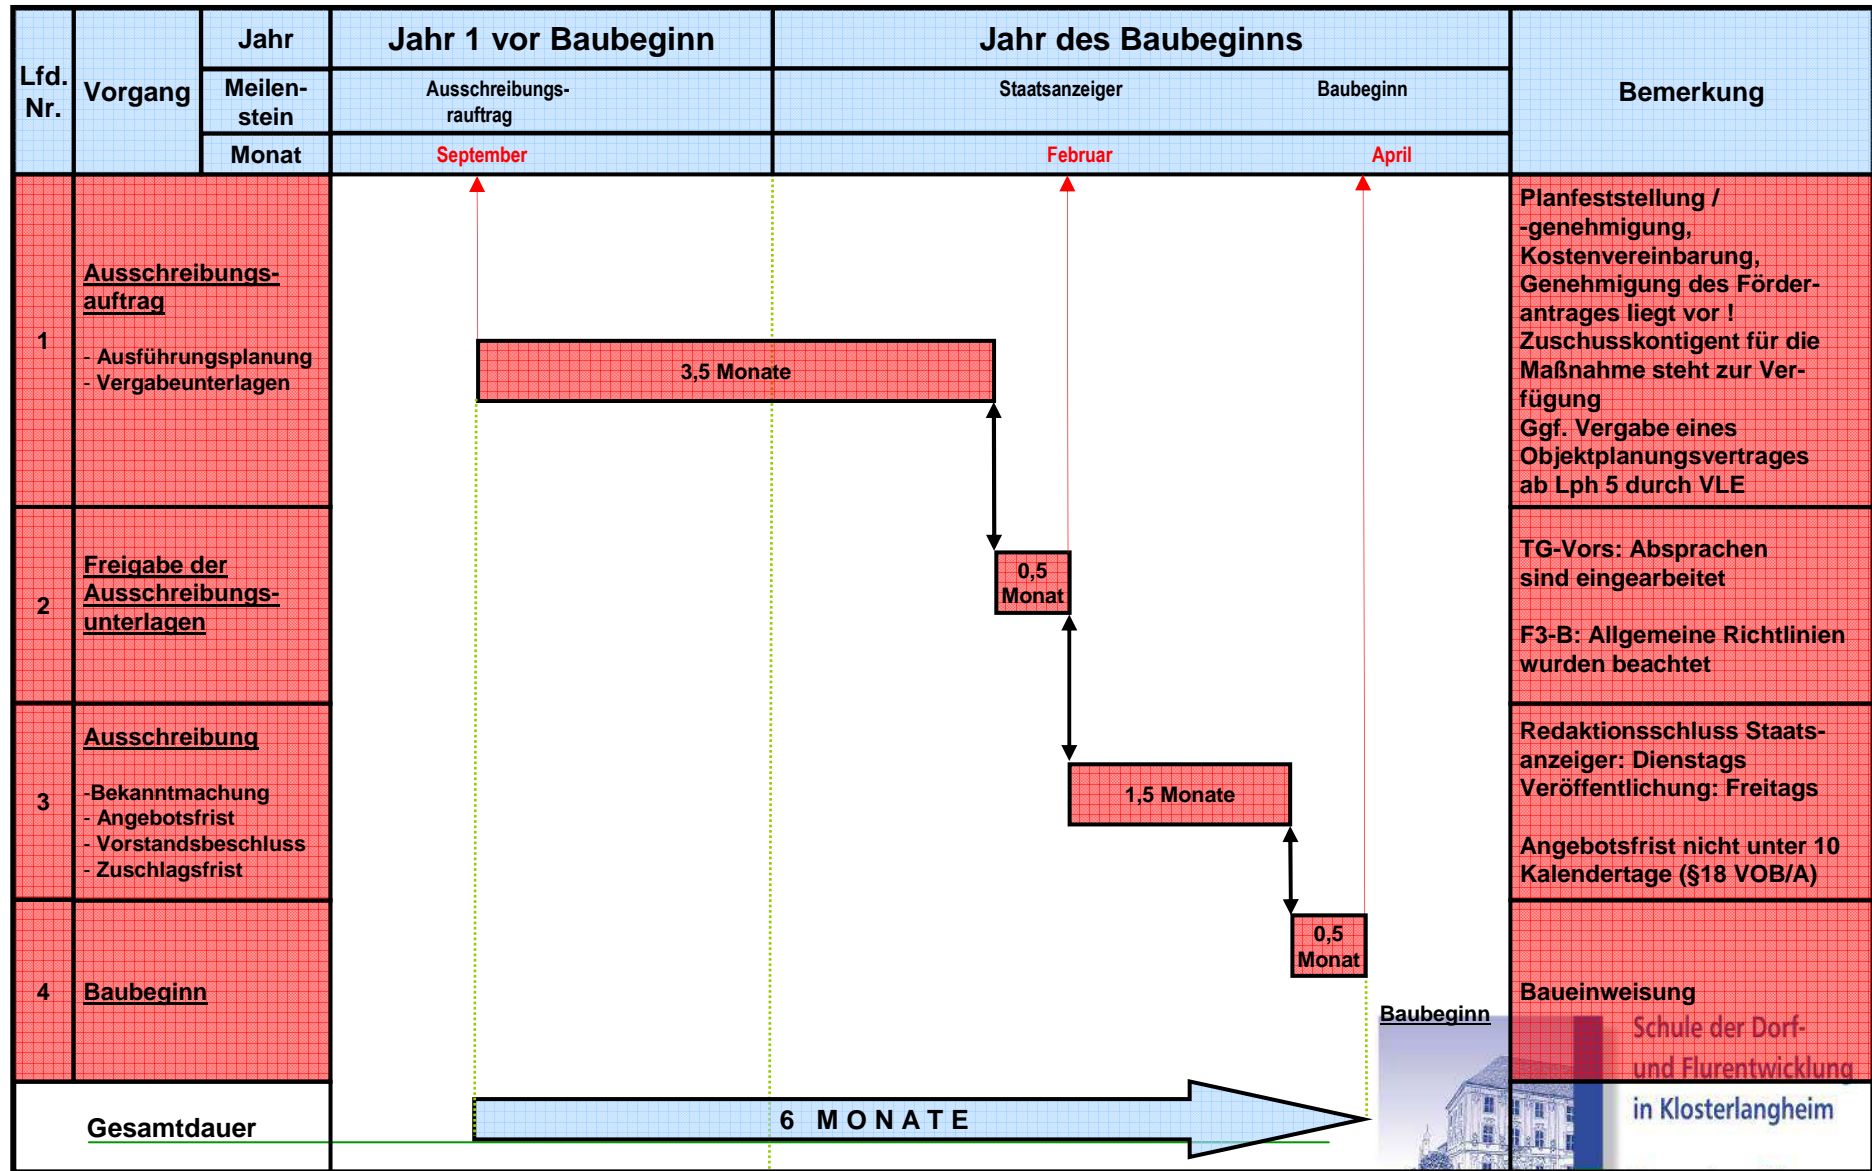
| Lfd. Nr. | Vorgang | Jahr | Jahr 1 vor Baubeginn | Jahr des Baubeginns | Bemerkung |
|---|---|---|---|---|---|
| | | Meilenstein | Ausschreibungsrauftrag | Staatsanzeiger Baubeginn | |
| | | Monat | September | Februar April | |
| 1 | Ausschreibungsauftrag - Ausführungsplanung - Vergabeunterlagen | | 3,5 Monate | | Planfeststellung / -genehmigung, Kostenvereinbarung, Genehmigung des Förderantrages liegt vor ! Zuschusskontigent für die Maßnahme steht zur Verfügung Ggf. Vergabe eines Objektplanungsvertrages ab Lph 5 durch VLE |
| 2 | Freigabe der Ausschreibungsunterlagen | | | 0,5 Monat | TG-Vors: Absprachen sind eingearbeitet<br>F3-B: Allgemeine Richtlinien wurden beachtet |
| 3 | Ausschreibung -Bekanntmachung - Angebotsfrist - Vorstandsbeschluss - Zuschlagsfrist | | | 1,5 Monate | Redaktionsschluss Staatsanzeiger: Dienstags Veröffentlichung: Freitags<br>Angebotsfrist nicht unter 10 Kalendertage (§18 VOB/A) |
| 4 | Baubeginn | | | 0,5 Monat | Baueinweisung |
| | Gesamtdauer | | 6 MONATE | Baubeginn | |

Schule der Dorf- und Flurentwicklung in Klosterlangheim